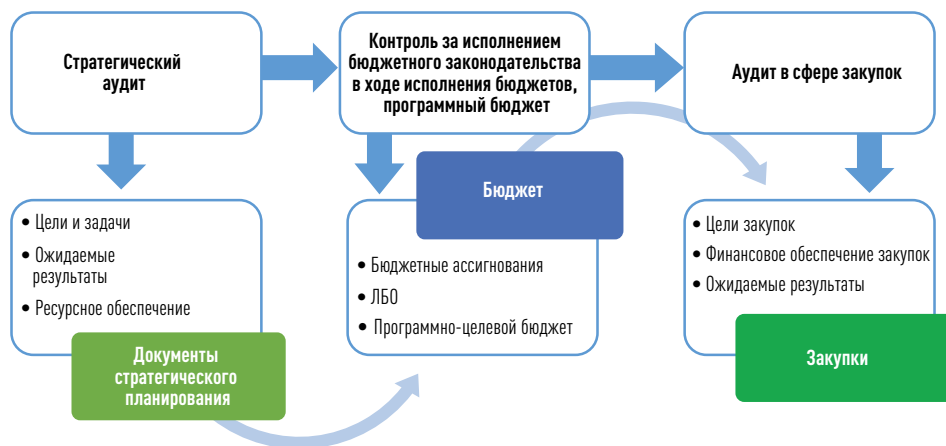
Стратегический аудит

Контроль за исполнением бюджетного законодательства в ходе исполнения бюджетов, программный бюджет

Аудит в сфере закупок

• Цели и задачи
• Ожидаемые результаты
• Ресурсное обеспечение

Документы стратегического планирования

Бюджет

• Бюджетные ассигнования
• ЛБО
• Программно-целевой бюджет

• Цели закупок
• Финансовое обеспечение закупок
• Ожидаемые результаты

Закупки